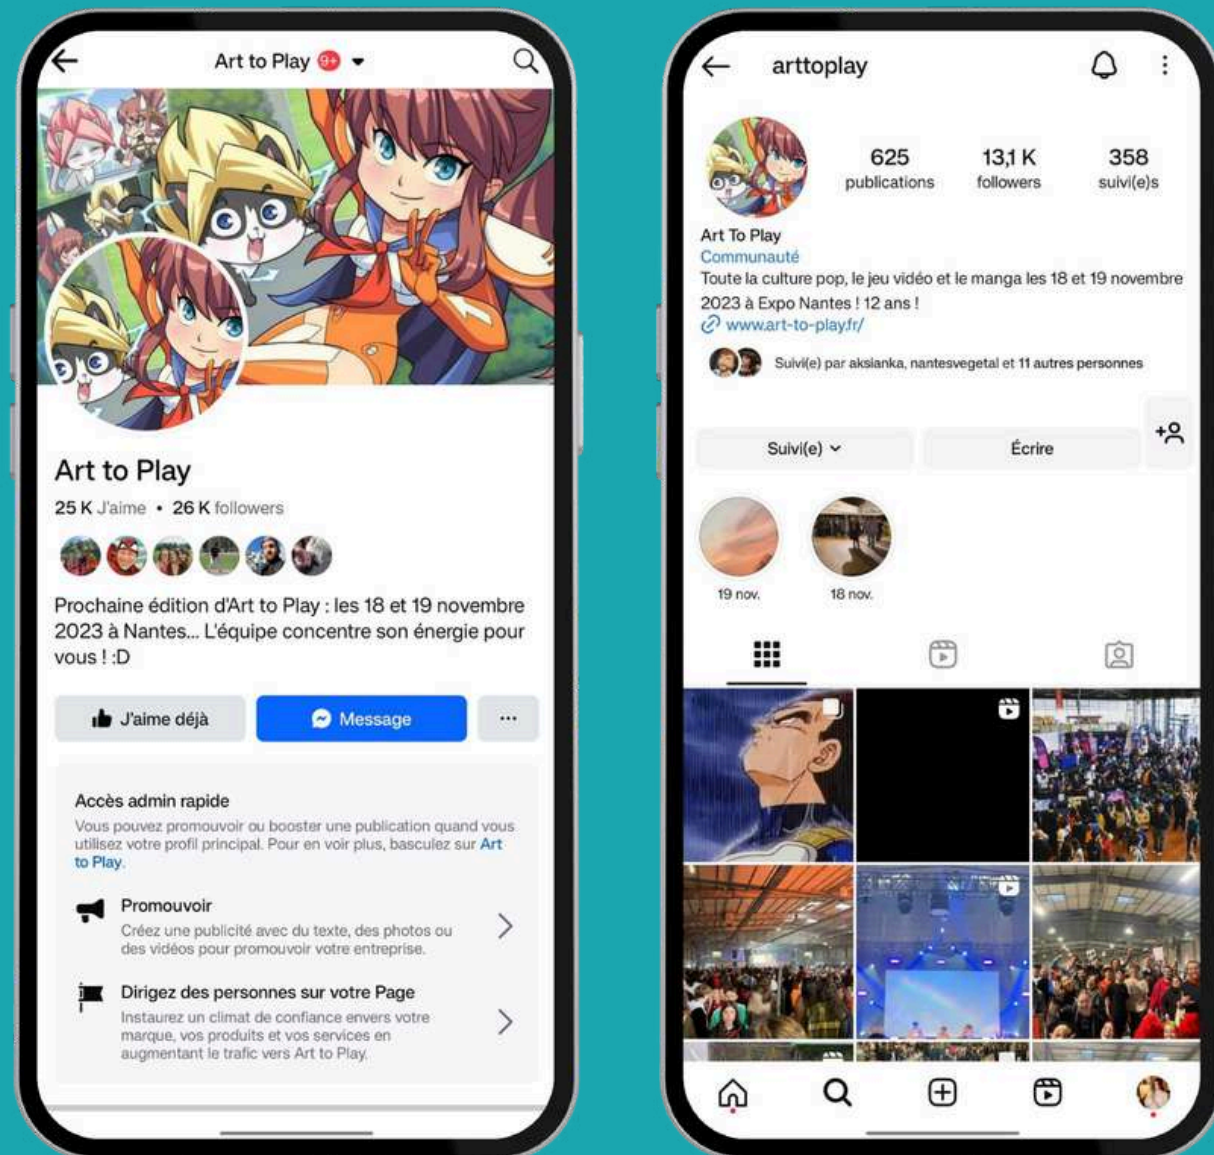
Art to Play 9+

Art to Play

25 K J'aime • 26 K followers

Prochaine édition d'Art to Play : les 18 et 19 novembre 2023 à Nantes... L'équipe concentre son énergie pour vous ! :D

J'aime déjà

Message

...

Accès admin rapide

Vous pouvez promouvoir ou booster une publication quand vous utilisez votre profil principal. Pour en voir plus, basculez sur Art to Play.

Promouvoir

Créez une publicité avec du texte, des photos ou des vidéos pour promouvoir votre entreprise.

Dirigez des personnes sur votre Page

Instaurez un climat de confiance envers votre marque, vos produits et vos services en augmentant le trafic vers Art to Play.

arttoplay

625 publications

13,1 K followers

358 suivi(e)s

Art To Play

Communauté

Toute la culture pop, le jeu vidéo et le manga les 18 et 19 novembre 2023 à Expo Nantes ! 12 ans !

www.art-to-play.fr/

Suivi(e) par aksianka, nantesvegetal et 11 autres personnes

Suivi(e)

Écrire

19 nov.

18 nov.